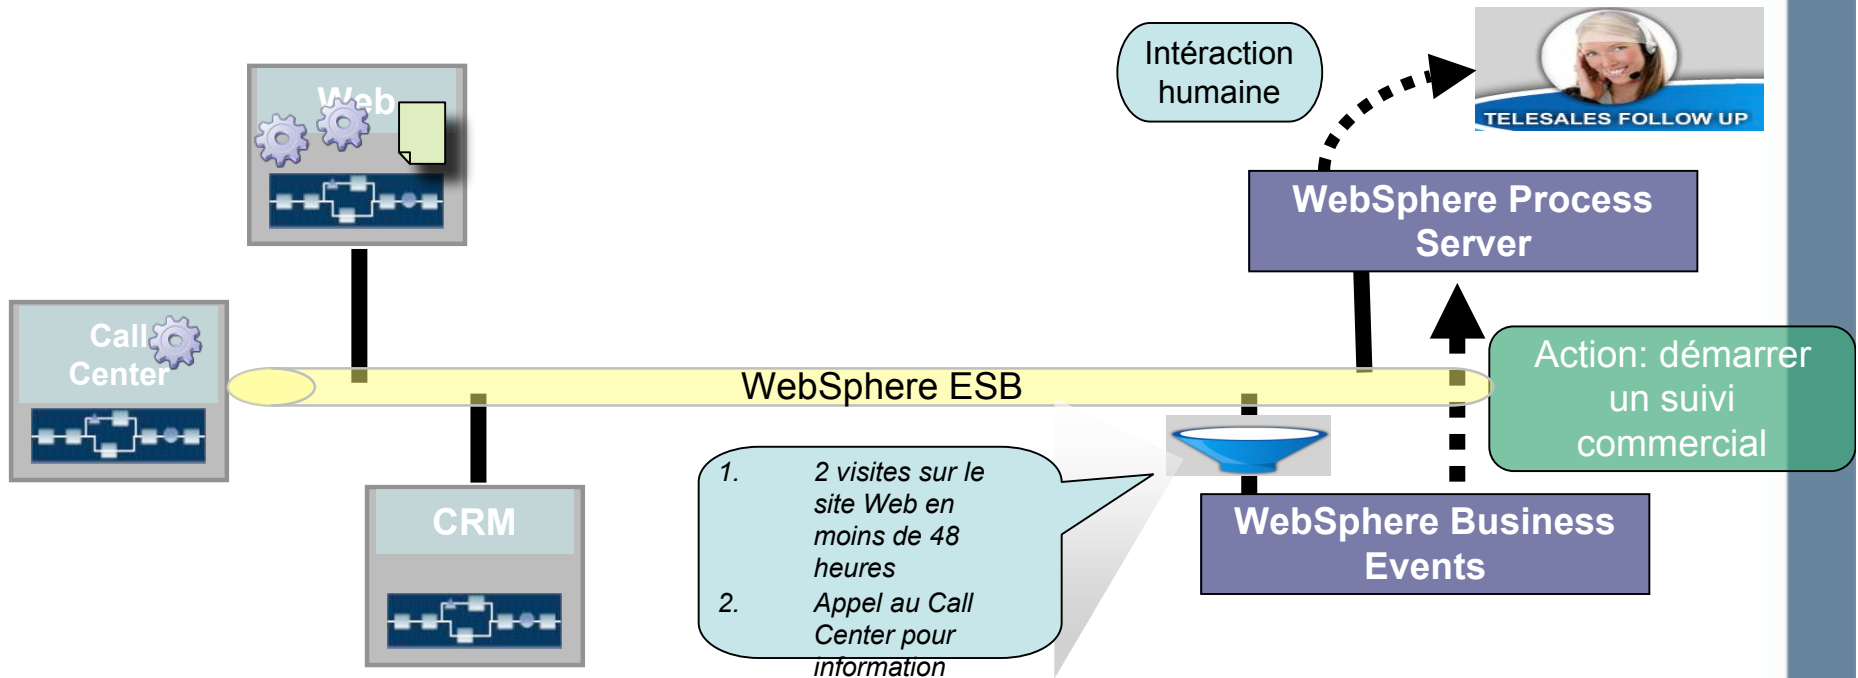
Intéraction humaine

TELESALES FOLLOW UP

Web

WebSphere Process Server

Call Center

WebSphere ESB

Action: démarrer un suivi commercial

CRM

1. 2 visites sur le site Web en moins de 48 heures

2. Appel au Call Center pour information

WebSphere Business Events